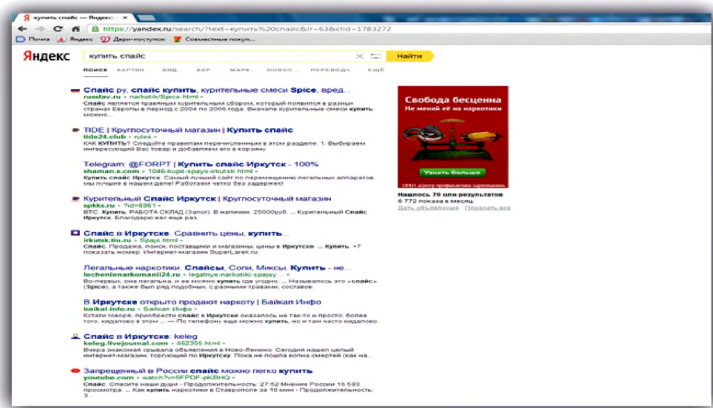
купить спайс — Яндекс:

https://yandex.ru/search/?text=купить%20спайс&lr=63&clid=1783272

Почта | Яндекс | Дари-поступок | Совместные покуп...

Яндекс

купить спайс

Найти

поиск картинки видео карты маркет новости переводчик ещё

Спайс ру, купить спайс, курительные смеси Spice, вред...
ruslav.ru › narkotik/Spice.html
Спайс является травяным курительным сбором, который появился в разных странах Европы в период с 2004 по 2006 года. Вначале купить спайс можно...

TIDE | Круглосуточный магазин | Купить спайс
tide24.club › rules
КАК КУПИТЬ? Следуйте правилам перечисленным в этом разделе. 1. Выбираем интересующий Вас товар и добавляем его в корзину.

Telegram: @FORPT | Купить спайс Иркутск - 100%
shaman.s.com › 1046-kupit-spays-irkutsk.html
Купить спайс Иркутск. Самый лучший сайт по перемещению легальных аппаратов, мы узнаем с порошком и к нашей даче! Мы стараемся чтобы Вас дождались!

Курительный Спайс Иркутск | Круглосуточный магазин
spkks.ru › ?id=6961
BTC. Купить. РАБОТА СКЛАД (Залог). В наличии. 25000руб. ... Курительный Спайс Иркутск. Благодарю вас еще раз.

Спайс в Иркутске. Сравнить цены, купить...
irkutsk.tiu.ru › Spays.html
Спайс. Продажа, поиск, поставщики и магазины, цены в Иркутске. ... Купить. +7 показать номер. Интернет-магазин SuperLarek.ru

Легальные наркотики. Спайсы, Соли, Миксы. Купить - не...
lechenienarkomanii24.ru › legalnye-narkotiki-spaysy...
Во-первых, они легальны, и их можно купить где угодно. ... Называемые это «спайс» (Spice), в какую-либо ряд подобных, с разными травами, составов.

В Иркутске открыто продают наркоту | Байкал Инфо
baikal-info.ru › Байкал Инфо
Если говорить, приобрести спайс в Иркутске оказалось не так-то и просто; более того, кидалово в этом ... По телефону еще можно купить, но и там часто кидалово.

Спайс в Иркутске: keleg
keleg.livejournal.com › 462305.html
Вчера знакомая орывала объявления в Ново-Ленино. Сегодня нашел целый интернет-магазин, торгующий по Иркутску. Пока не пошла волна смертей (как на...

Запрещенный в России спайс можно легко купить
youtube.com › watch?v=5FPDF-pkBHQ
Спайс. Спасите наши души - Продолжительность: 27:52 Мнение России 16 593 просмотра. ... Как я КУПИЛ спайс в Ставрополе за 10 мин - Продолжительность:

Свобода бесценна
Не имей её на наркотики
Узнать больше
Нашлось 79 млн результатов
6 772 показа в месяц
Дать объявление Показать все